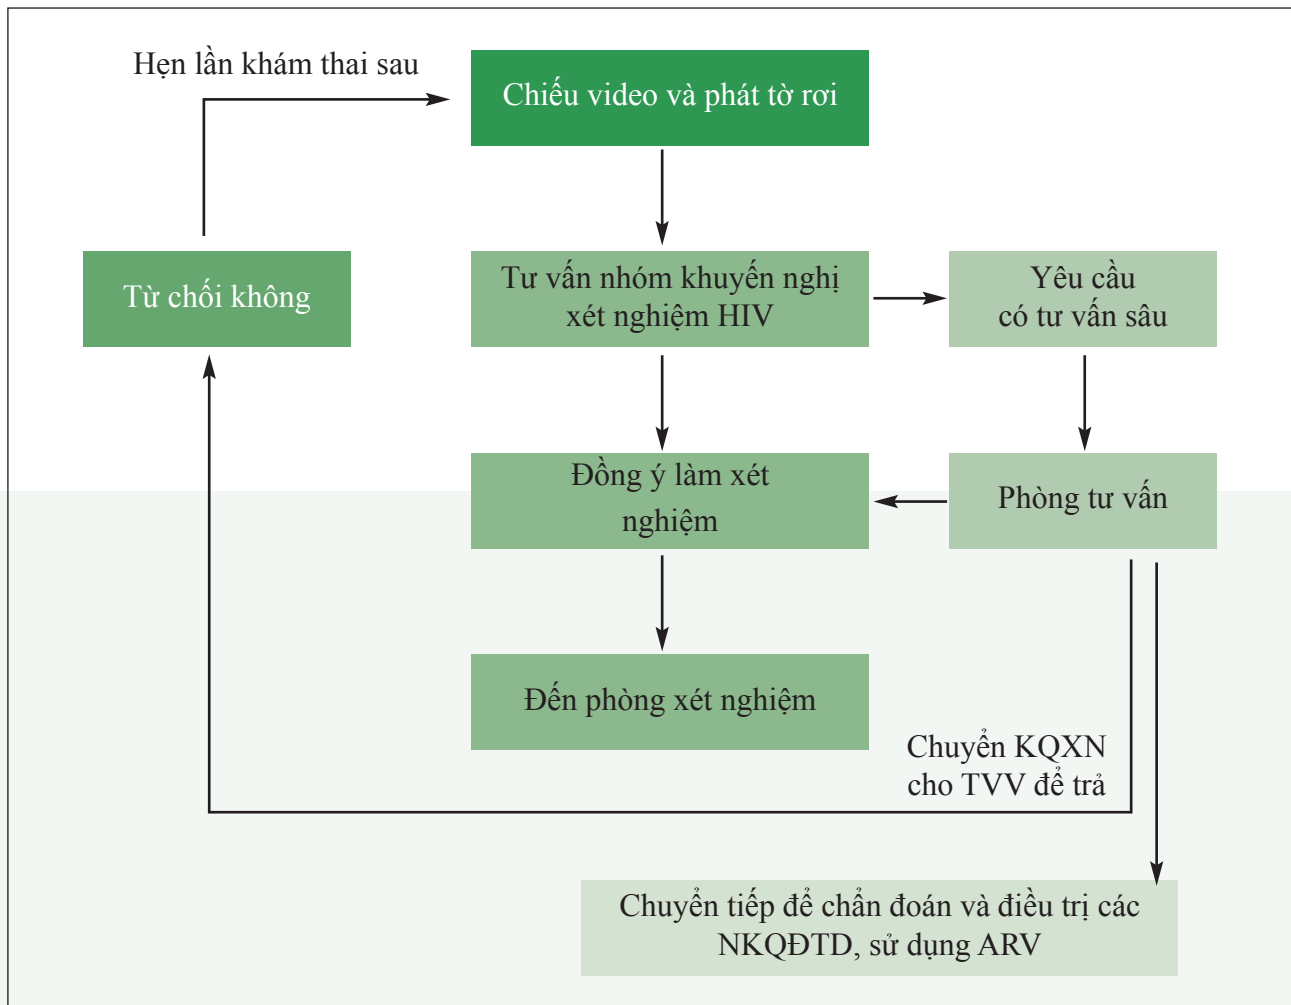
Hẹn lần khám thai sau

Chiếu video và phát tờ rơi

Từ chối không

Tư vấn nhóm khuyến nghị xét nghiệm HIV

Yêu cầu có tư vấn sâu

Đồng ý làm xét nghiệm

Phòng tư vấn

Đến phòng xét nghiệm

Chuyển KQXN cho TVV để trả

Chuyển tiếp để chẩn đoán và điều trị các NKQĐTD, sử dụng ARV